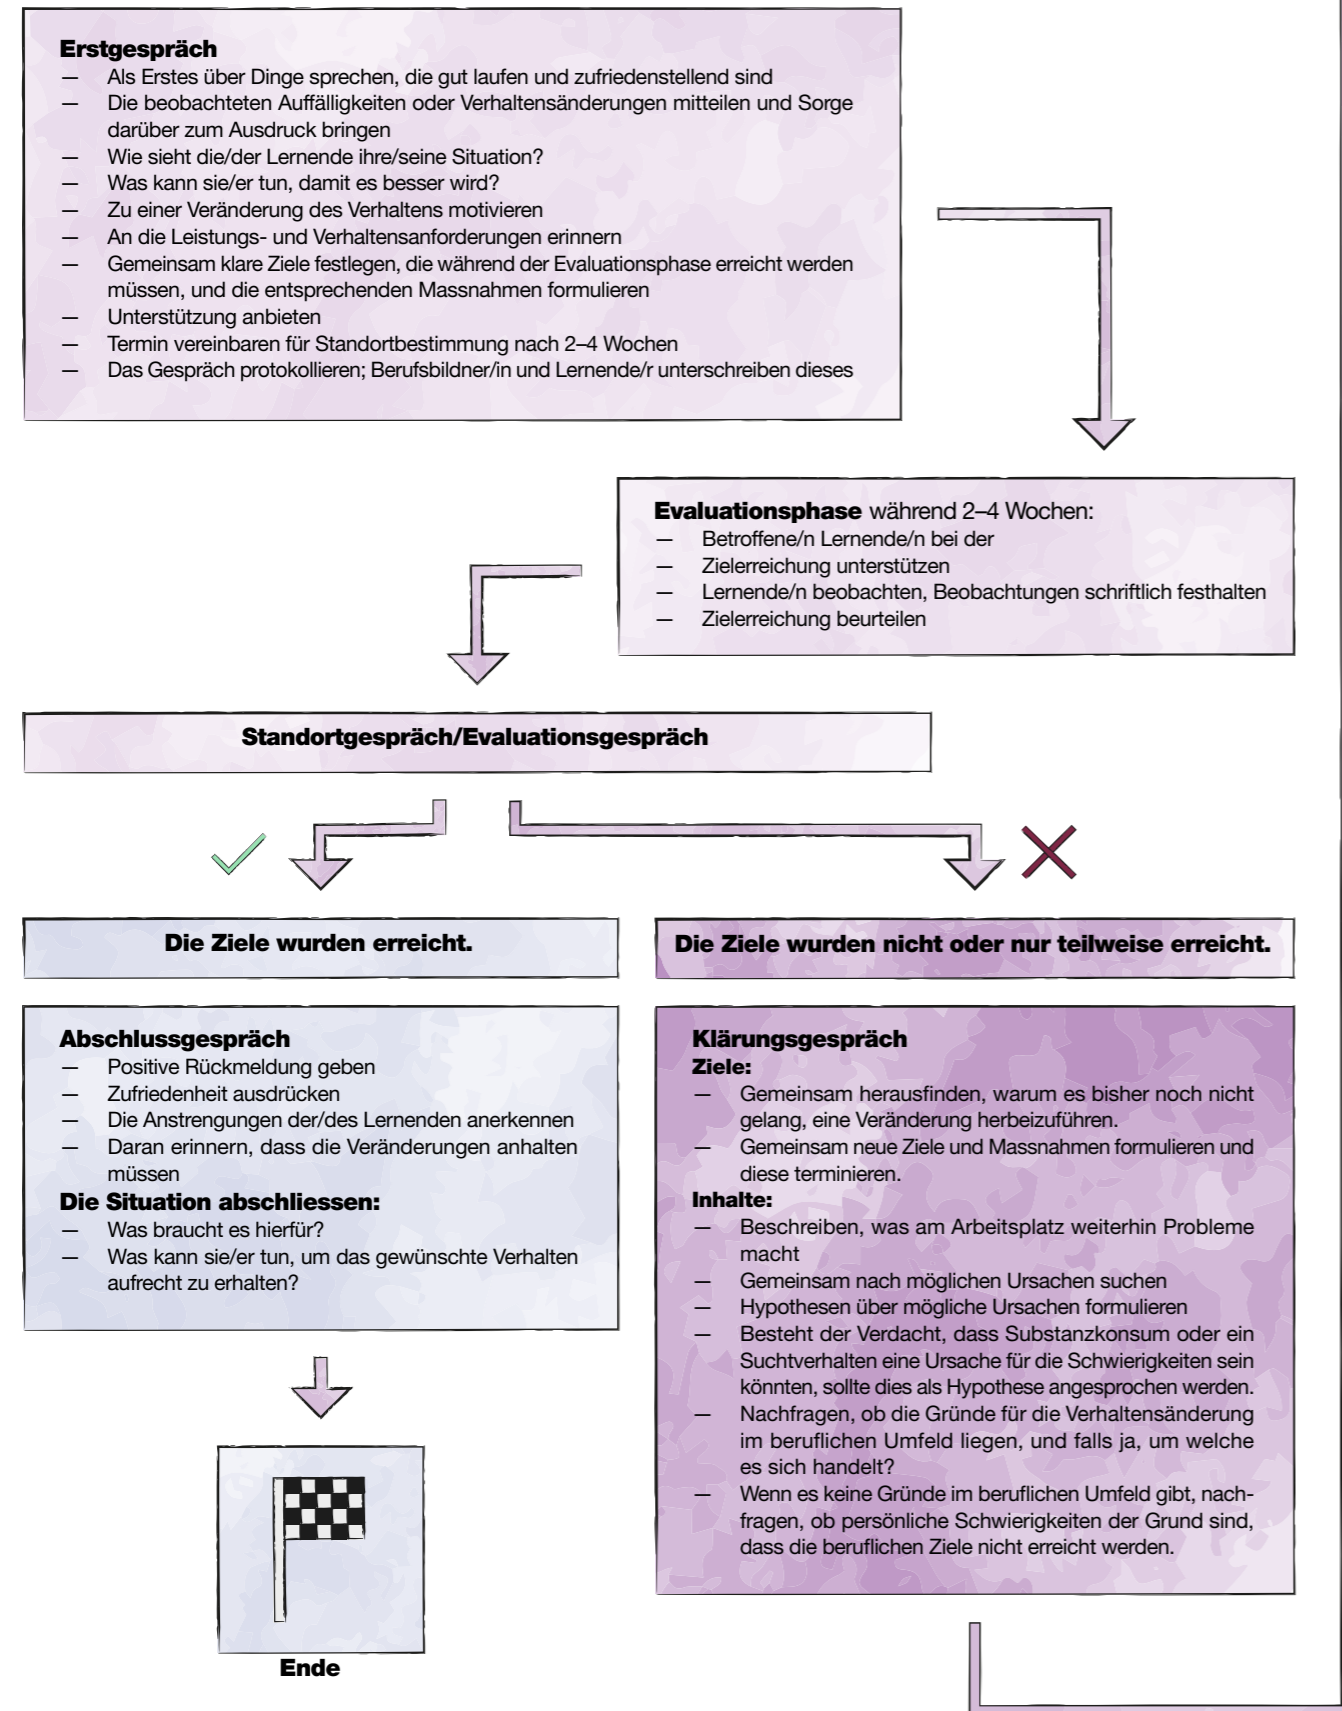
**Erstgespräch**
— Als Erstes über Dinge sprechen, die gut laufen und zufriedenstellend sind
— Die beobachteten Auffälligkeiten oder Verhaltensänderungen mitteilen und Sorge darüber zum Ausdruck bringen
— Wie sieht die/der Lernende ihre/seine Situation?
— Was kann sie/er tun, damit es besser wird?
— Zu einer Veränderung des Verhaltens motivieren
— An die Leistungs- und Verhaltensanforderungen erinnern
— Gemeinsam klare Ziele festlegen, die während der Evaluationsphase erreicht werden müssen, und die entsprechenden Massnahmen formulieren
— Unterstützung anbieten
— Termin vereinbaren für Standortbestimmung nach 2–4 Wochen
— Das Gespräch protokollieren; Berufsbildner/in und Lernende/r unterschreiben dieses

**Evaluationsphase** während 2–4 Wochen:
— Betroffene/n Lernende/n bei der
— Zielerreichung unterstützen
— Lernende/n beobachten, Beobachtungen schriftlich festhalten
— Zielerreichung beurteilen

**Standortgespräch/Evaluationsgespräch**

**Die Ziele wurden erreicht.**

**Die Ziele wurden nicht oder nur teilweise erreicht.**

**Abschlussgespräch**
— Positive Rückmeldung geben
— Zufriedenheit ausdrücken
— Die Anstrengungen der/des Lernenden anerkennen
— Daran erinnern, dass die Veränderungen anhalten müssen
**Die Situation abschliessen:**
— Was braucht es hierfür?
— Was kann sie/er tun, um das gewünschte Verhalten aufrecht zu erhalten?

**Ende**

**Klärungsgespräch**
**Ziele:**
— Gemeinsam herausfinden, warum es bisher noch nicht gelang, eine Veränderung herbeizuführen.
— Gemeinsam neue Ziele und Massnahmen formulieren und diese terminieren.
**Inhalte:**
— Beschreiben, was am Arbeitsplatz weiterhin Probleme macht
— Gemeinsam nach möglichen Ursachen suchen
— Hypothesen über mögliche Ursachen formulieren
— Besteht der Verdacht, dass Substanzkonsum oder ein Suchtverhalten eine Ursache für die Schwierigkeiten sein könnten, sollte dies als Hypothese angesprochen werden.
— Nachfragen, ob die Gründe für die Verhaltensänderung im beruflichen Umfeld liegen, und falls ja, um welche es sich handelt?
— Wenn es keine Gründe im beruflichen Umfeld gibt, nachfragen, ob persönliche Schwierigkeiten der Grund sind, dass die beruflichen Ziele nicht erreicht werden.